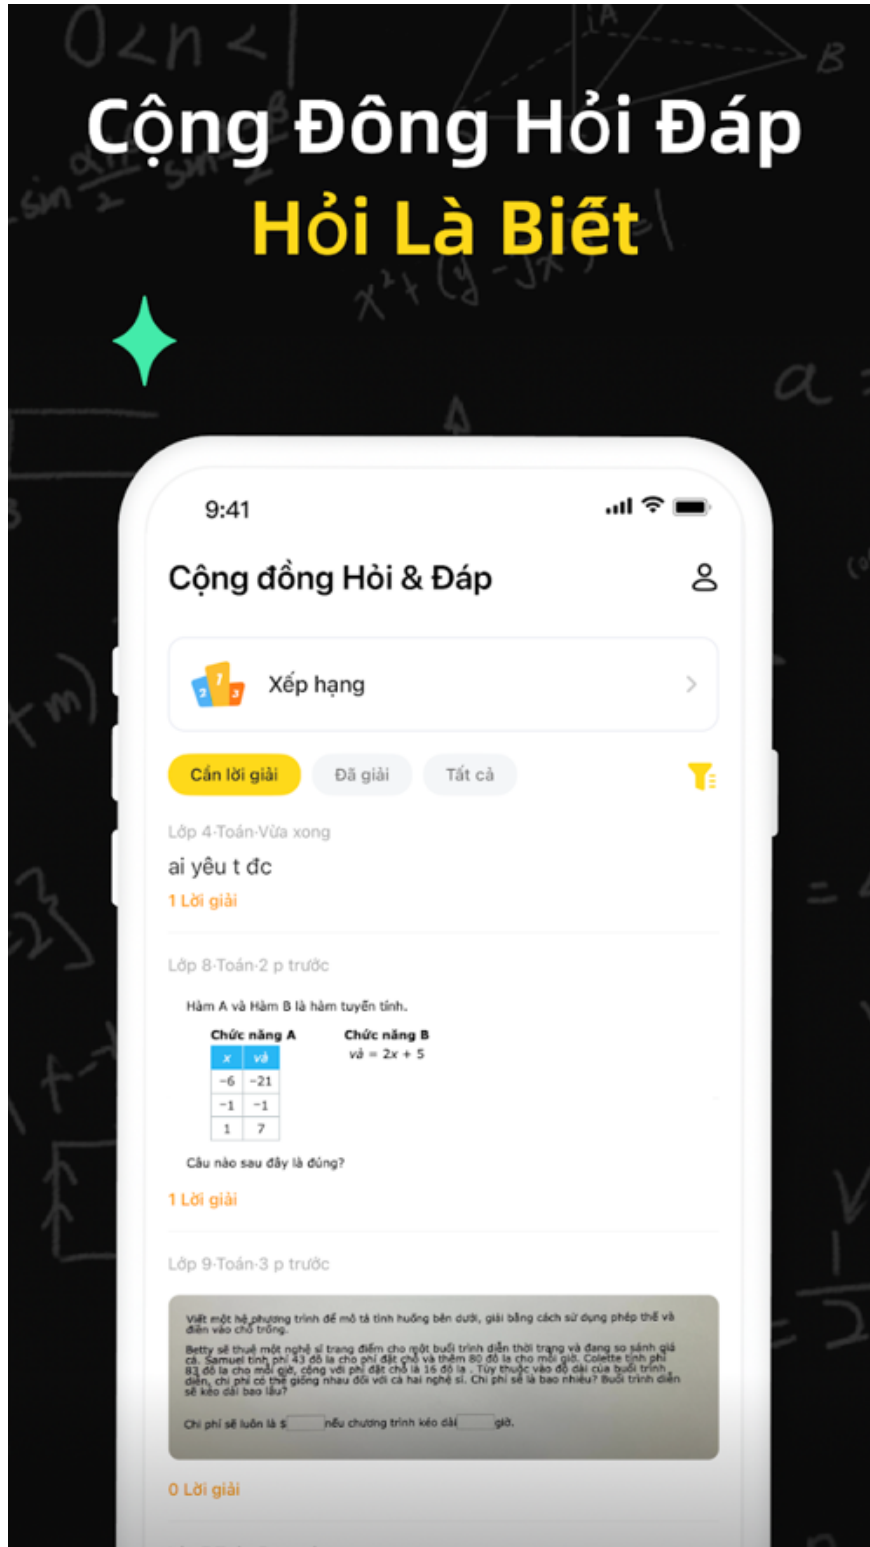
Cộng Đông Hỏi Đáp
Hỏi Là Biết

9:41

Cộng đồng Hỏi & Đáp

Xếp hạng

Cần lời giải | Đã giải | Tất cả

Lớp 4-Toán-Vừa xong
ai yêu t đc
1 Lời giải

Lớp 8-Toán-2 p trước
Hàm A và Hàm B là hàm tuyến tính.

Chức năng A

| x | và |
|---|---|
| −6 | −21 |
| −1 | −1 |
| 1 | 7 |

Chức năng B
và = 2x + 5

Câu nào sau đây là đúng?
1 Lời giải

Lớp 9-Toán-3 p trước
Viết một hệ phương trình để mô tả tình huống bên dưới, giải bằng cách sử dụng phép thế và điền vào chỗ trống.
Betty sẽ thuê một nghệ sĩ trang điểm cho một buổi trình diễn thời trang và đang so sánh giá cả. Samuel tính phí 43 đô la cho phí đặt chỗ và thêm 80 đô la cho mỗi giờ. Colette tính phí 83 đô la cho mỗi giờ, cộng với phí đặt chỗ là 16 đô la . Tùy thuộc vào độ dài của buổi trình diễn, chi phí có thể giống nhau đối với cả hai nghệ sĩ. Chi phí sẽ là bao nhiêu? Buổi trình diễn sẽ kéo dài bao lâu?
Chi phí sẽ luôn là $ nếu chương trình kéo dài giờ.
0 Lời giải